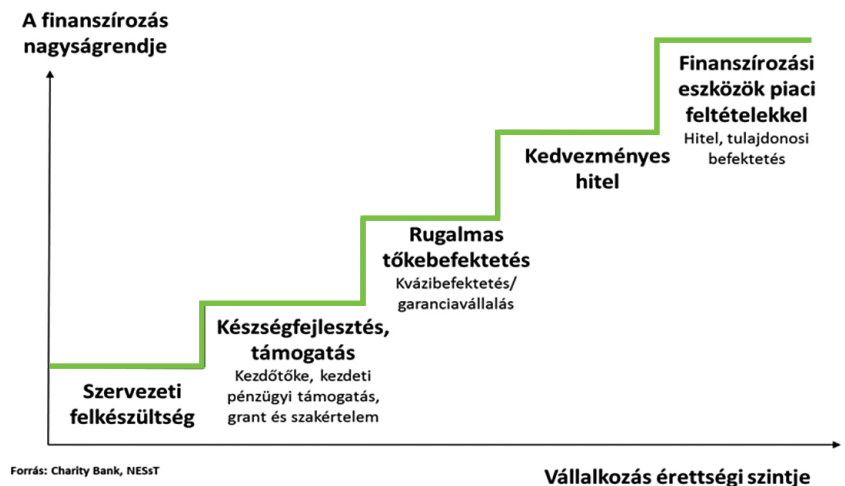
A finanszírozás nagyságrendje

Finanszírozási eszközök piaci feltételekkel
Hitel, tulajdonosi befektetés

Kedvezményes hitel

Rugalmas tőkebefektetés
Kvázibefektetés/ garanciavállalás

Készségfejlesztés, támogatás
Kezdőtőke, kezdeti pénzügyi támogatás, grant és szakértelem

Szervezeti felkészültség

Forrás: Charity Bank, NESsT

Vállalkozás érettségi szintje